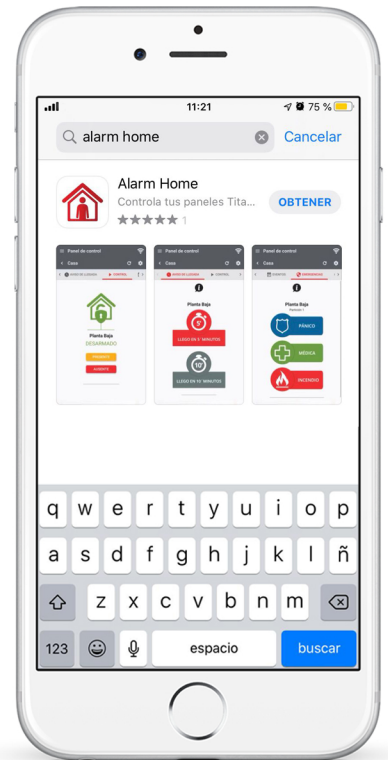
11:21
75 %

alarm home
Cancelar

Alarm Home
Controla tus paneles Tita...
1
OBTENER

Panel de control
Casa
CONTROL
Planta Baja
DESARMADO
PRESENTE
AUSENTE

Panel de control
Casa
CONTROL
Planta Baja
5'
LLEGO EN 5 MINUTOS
10'
LLEGO EN 10 MINUTOS

Panel de control
Casa
CONTROL
EMERGENCIAS
Planta Baja
PÁNICO
MÉDICA
INCENDIO

q w e r t y u i o p
a s d f g h j k l ñ
z x c v b n m
123
espacio
buscar